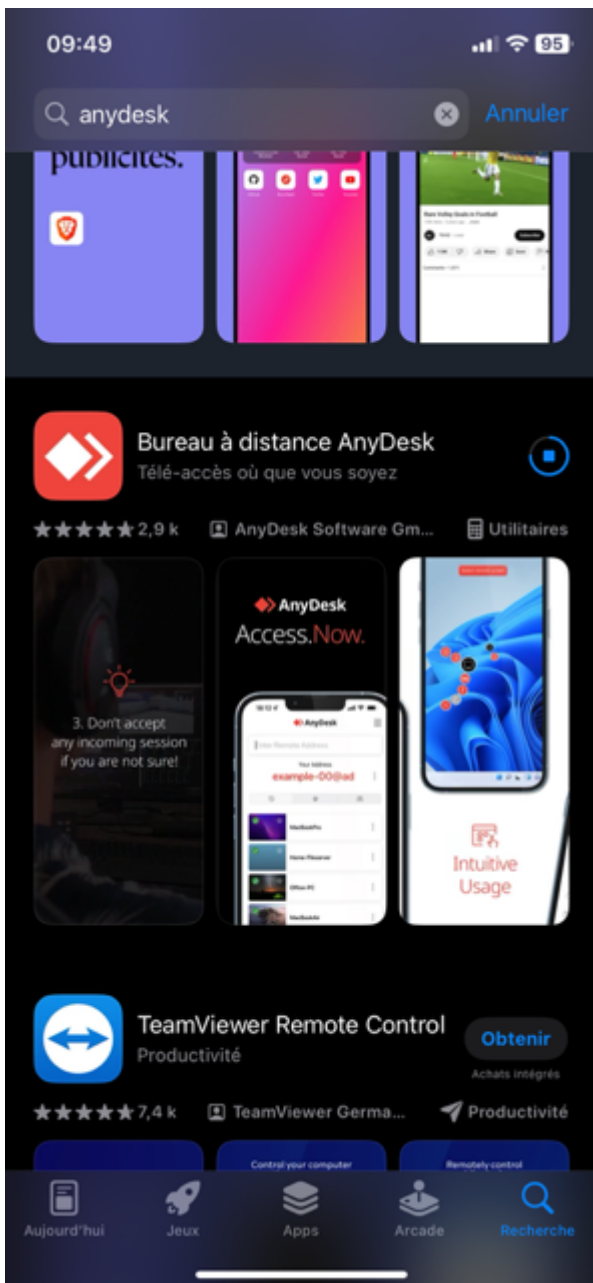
09:49

95

anydesk

Annuler

publicités.

Bureau à distance AnyDesk
Télé-accès où que vous soyez

★★★★★ 2,9 k

AnyDesk Software Gm...

Utilitaires

3. Don't accept any incoming session if you are not sure!

AnyDesk
Access.Now.

AnyDesk
Enter Remote Address
Your Address
example-00@ad

MacBookPro
Home Fileserver
Office PC
MacBookAir

Intuitive Usage

TeamViewer Remote Control
Productivité

Obtenir
Achats intégrés

★★★★★ 7,4 k

TeamViewer Germa...

Productivité

Control your computer

Remotely control

Aujourd'hui
Jeux
Apps
Arcade
Recherche